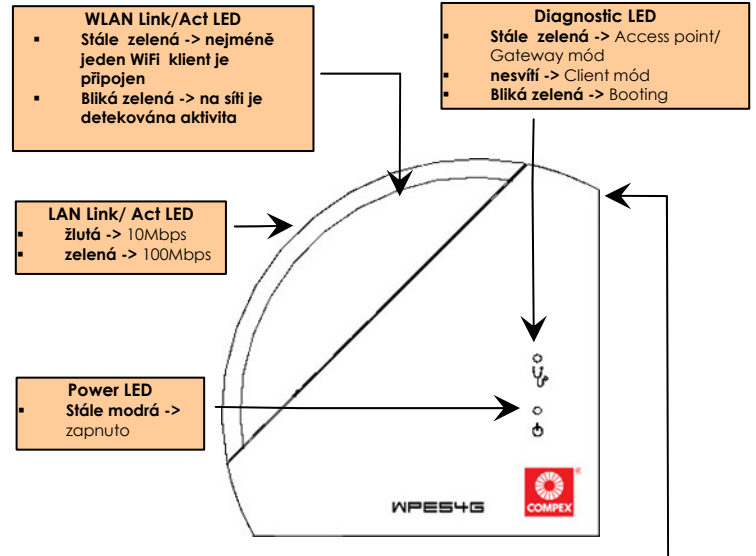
WLAN Link/Act LED

- Stále zelená -> nejméně jeden WiFi klient je připojen
- Bliká zelená -> na síti je detekována aktivita

Diagnostic LED

- Stále zelená -> Access point/ Gateway mód
- nesvítí -> Client mód
- Bliká zelená -> Booting

LAN Link/ Act LED

- žlutá -> 10Mbps
- zelená -> 100Mbps

Power LED

- Stále modrá -> zapnuto

WPE54G

COMPEX
®